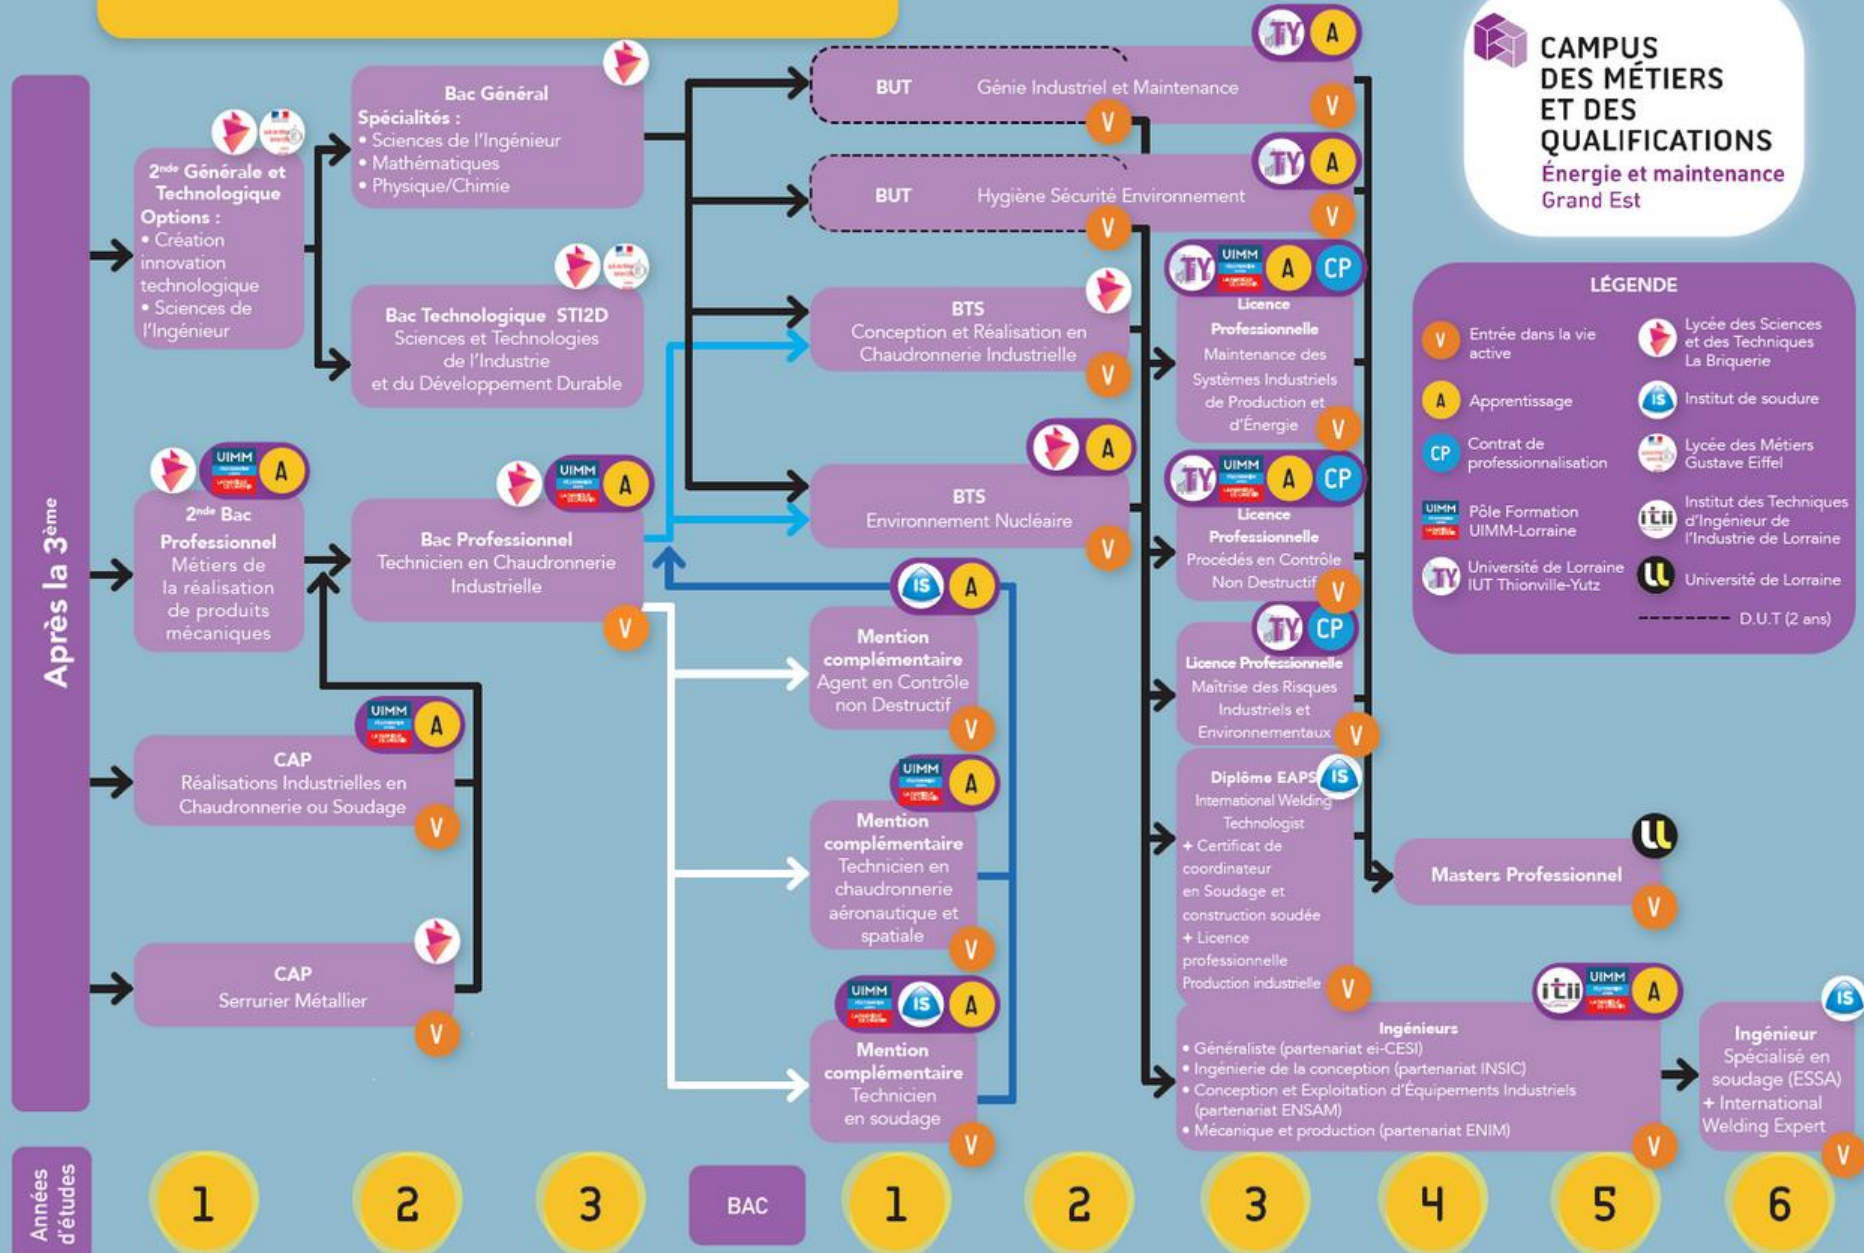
CAMPUS DES MÉTIERS ET DES QUALIFICATIONS
Énergie et maintenance
Grand Est

Après la 3ème

2nde Générale et Technologique
Options :
• Création innovation technologique
• Sciences de l'Ingénieur

Bac Général
Spécialités :
• Sciences de l'Ingénieur
• Mathématiques
• Physique/Chimie

Bac Technologique STI2D
Sciences et Technologies de l'Industrie et du Développement Durable

2nde Bac Professionnel
Métiers de la réalisation de produits mécaniques

UIMM A

Bac Professionnel
Technicien en Chaudronnerie Industrielle
UIMM A
V

CAP
Réalisations Industrielles en Chaudronnerie ou Soudage
UIMM A
V

CAP
Serrurier Métallier
V

BUT Génie Industriel et Maintenance
TY A V V

BUT Hygiène Sécurité Environnement
TY A V V

BTS
Conception et Réalisation en Chaudronnerie Industrielle
V

BTS
Environnement Nucléaire
A V

Mention complémentaire
Agent en Contrôle non Destructif
IS A V

Mention complémentaire
Technicien en chaudronnerie aéronautique et spatiale
UIMM A V

Mention complémentaire
Technicien en soudage
UIMM IS A V

Licence Professionnelle
Maintenance des Systèmes Industriels de Production et d'Énergie
TY UIMM A CP V

Licence Professionnelle
Procédés en Contrôle Non Destructif
TY UIMM A CP V

Licence Professionnelle
Maîtrise des Risques Industriels et Environnementaux
TY CP V

Diplôme EAPS
International Welding Technologist
+ Certificat de coordinateur en Soudage et construction soudée
+ Licence professionnelle Production industrielle
IS V

Masters Professionnel
V

Ingénieurs
• Généraliste (partenariat ei-CESI)
• Ingénierie de la conception (partenariat INSIC)
• Conception et Exploitation d'Équipements Industriels (partenariat ENSAM)
• Mécanique et production (partenariat ENIM)
itii UIMM A V

Ingénieur
Spécialisé en soudage (ESSA)
+ International Welding Expert
IS V

LÉGENDE
V Entrée dans la vie active
A Apprentissage
CP Contrat de professionnalisation
UIMM Pôle Formation UIMM-Lorraine
TY Université de Lorraine IUT Thionville-Yutz
Lycée des Sciences et des Techniques La Briquerie
IS Institut de soudure
Lycée des Métiers Gustave Eiffel
itii Institut des Techniques d'Ingénieur de l'Industrie de Lorraine
Université de Lorraine
D.U.T (2 ans)

Années d'études
1 2 3 BAC 1 2 3 4 5 6